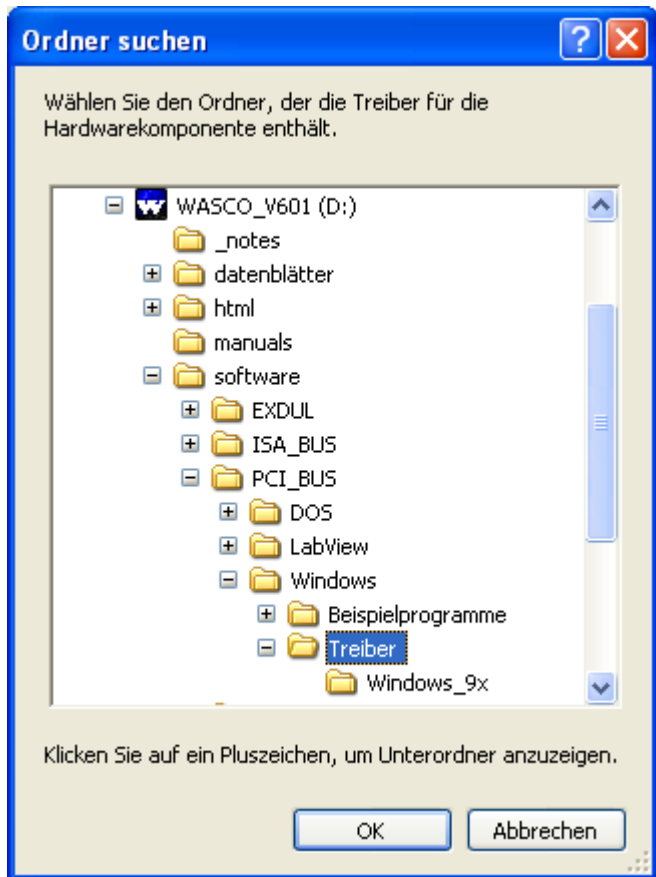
Ordner suchen

Wählen Sie den Ordner, der die Treiber für die Hardwarekomponente enthält.

WASCO_V601 (D:)
_notes
datenblätter
html
manuals
software
EXDUL
ISA_BUS
PCI_BUS
DOS
LabView
Windows
Beispielprogramme
Treiber
Windows_9x

Klicken Sie auf ein Pluszeichen, um Unterordner anzuzeigen.

OK
Abbrechen